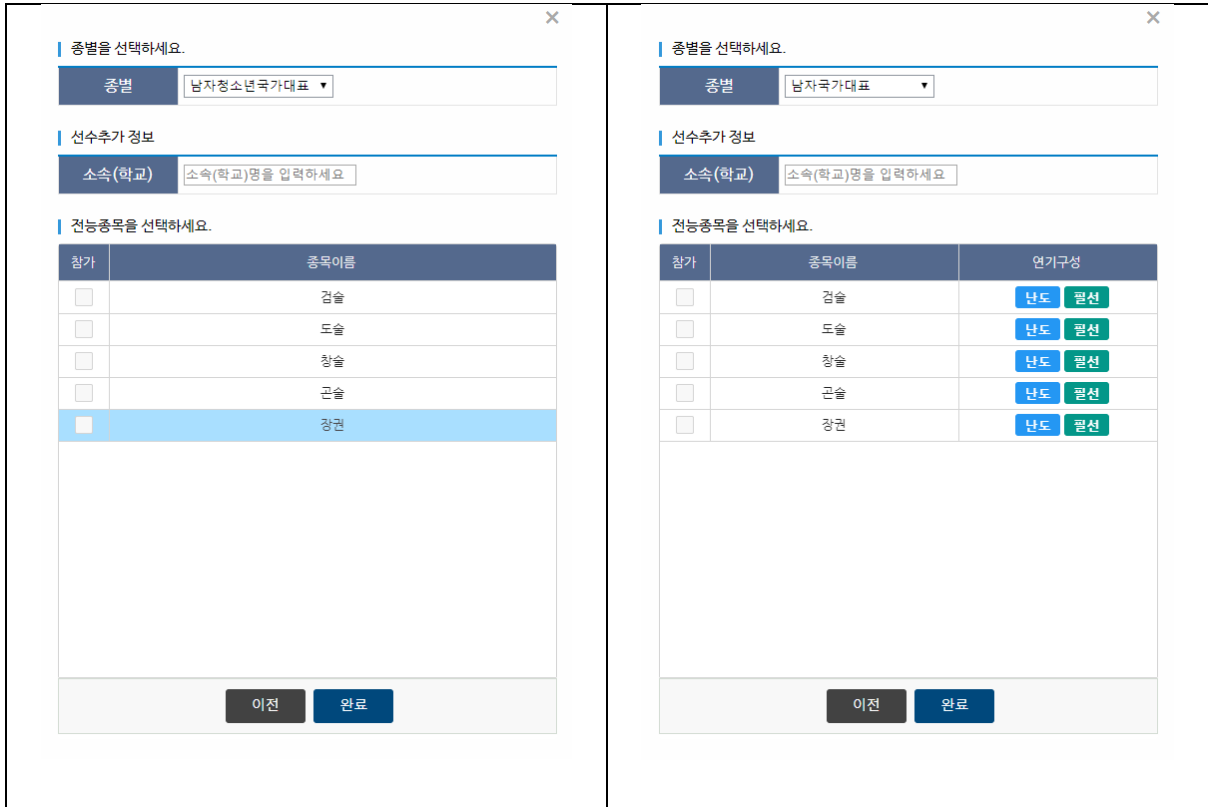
×

종별을 선택하세요.

| 종별 | 남자청소년국가대표 ▼ |
|---|---|

선수추가 정보

| 소속(학교) | 소속(학교)명을 입력하세요 |
|---|---|

전능종목을 선택하세요.

| 참가 | 종목이름 |
|---|---|
| | 검술 |
| | 도술 |
| | 창술 |
| | 곤술 |
| | 장권 |

이전 완료

×

종별을 선택하세요.

| 종별 | 남자국가대표 ▼ |
|---|---|

선수추가 정보

| 소속(학교) | 소속(학교)명을 입력하세요 |
|---|---|

전능종목을 선택하세요.

| 참가 | 종목이름 | 연기구성 |
|---|---|---|
| | 검술 | 난도 필선 |
| | 도술 | 난도 필선 |
| | 창술 | 난도 필선 |
| | 곤술 | 난도 필선 |
| | 장권 | 난도 필선 |

이전 완료